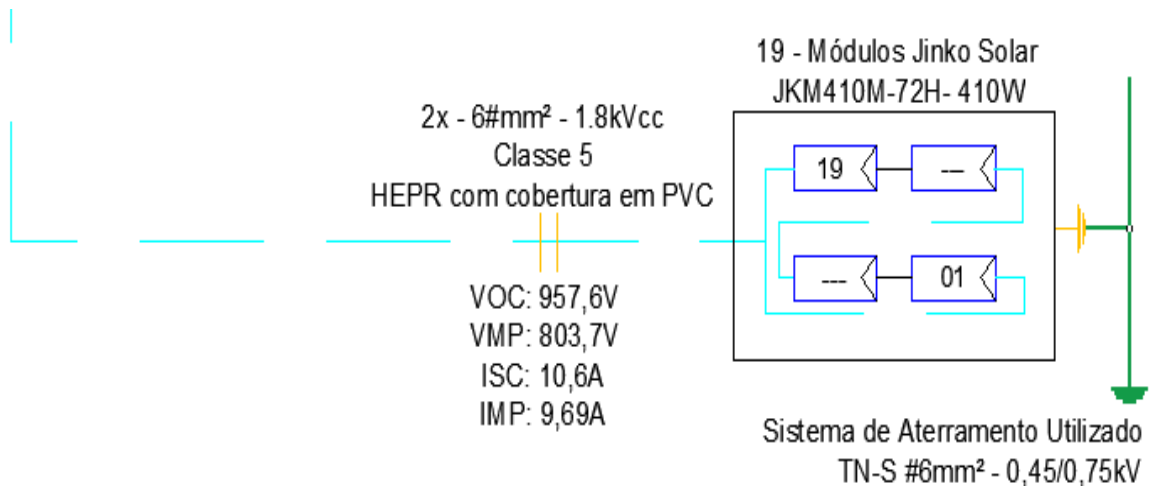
19 - Módulos Jinko Solar
JKM410M-72H- 410W

2x - 6#mm² - 1.8kVcc
Classe 5
HEPR com cobertura em PVC

19
--
---
01

VOC: 957,6V
VMP: 803,7V
ISC: 10,6A
IMP: 9,69A

Sistema de Aterramento Utilizado
TN-S #6mm² - 0,45/0,75kV